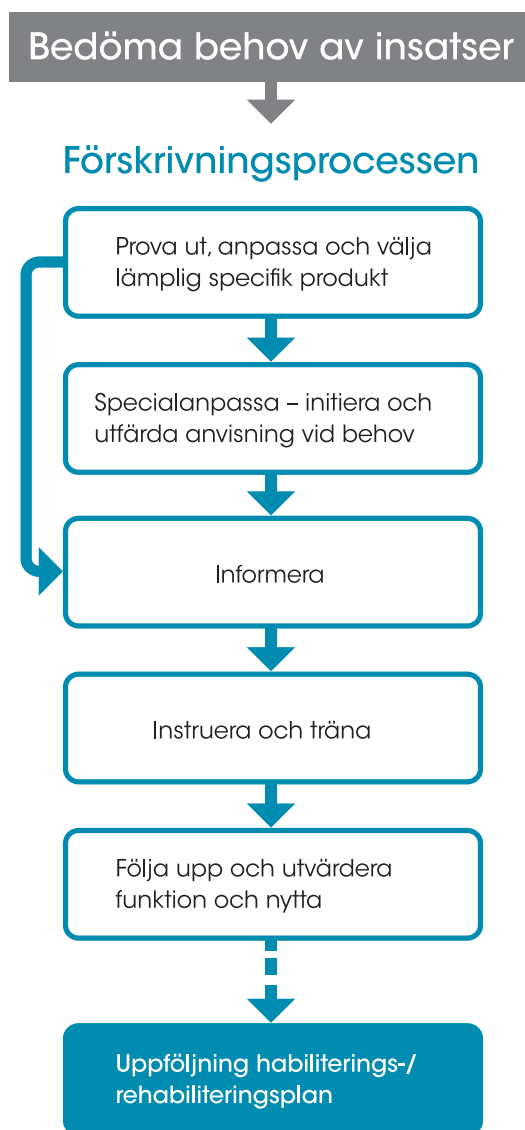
Bedöma behov av insatser

Förskrivningsprocessen

Prova ut, anpassa och välja lämplig specifik produkt

Specialanpassa – initiera och utfärda anvisning vid behov

Informera

Instruera och träna

Följa upp och utvärdera funktion och nytta

Uppföljning habiliterings-/ rehabiliteringsplan